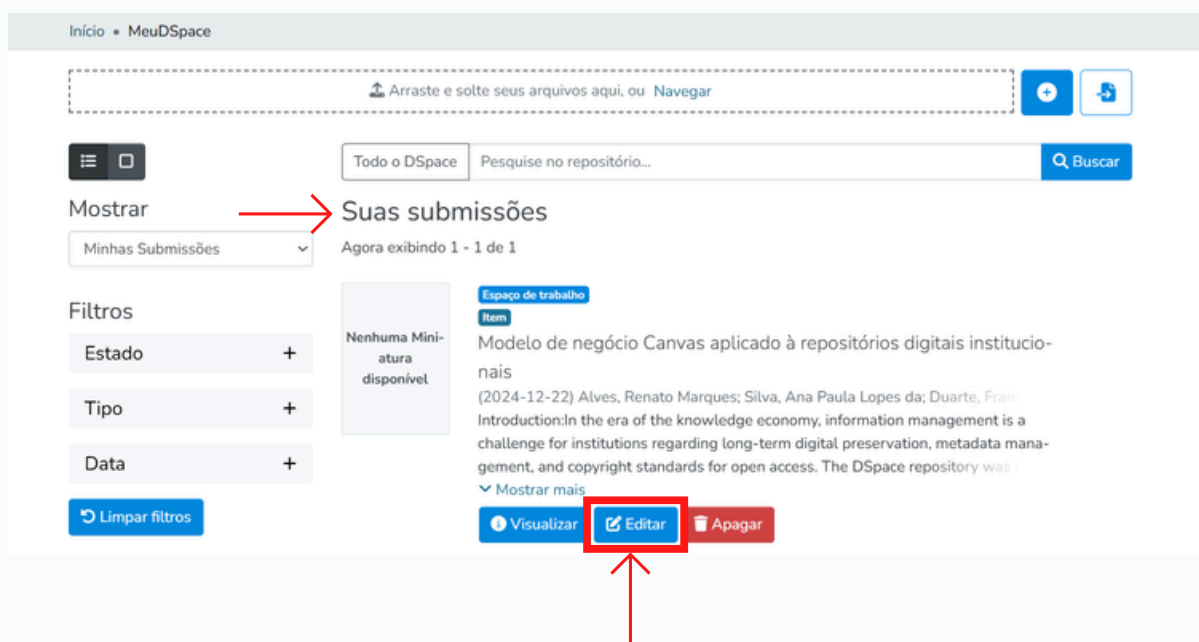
Início • MeuDSpace

Arraste e solte seus arquivos aqui, ou Navegar

Todo o DSpace | Pesquise no repositório... | Buscar

Mostrar

Minhas Submissões

Filtros

Estado +

Tipo +

Data +

Limpar filtros

Suas submissões

Agora exibindo 1 - 1 de 1

Nenhuma Miniatura disponível

Espaço de trabalho

Item

Modelo de negócio Canvas aplicado à repositórios digitais institucionais

(2024-12-22) Alves, Renato Marques; Silva, Ana Paula Lopes da; Duarte, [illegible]

Introduction:In the era of the knowledge economy, information management is a challenge for institutions regarding long-term digital preservation, metadata management, and copyright standards for open access. The DSpace repository was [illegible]

Mostrar mais

Visualizar Editar Apagar